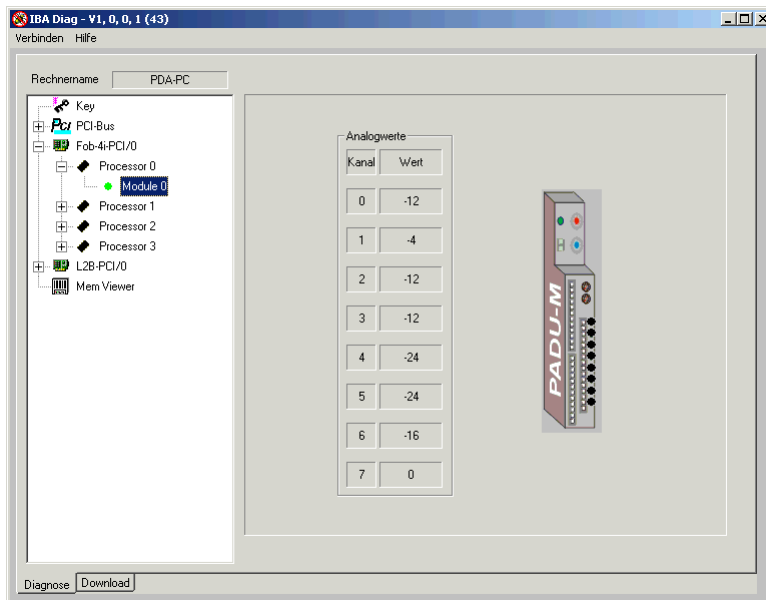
IBA Diag - V1, 0, 0, 1 (43)

Verbinden Hilfe

Rechnername PDA-PC

Key
PCI-Bus
Fob-4i-PCI/0
Processor 0
Module 0
Processor 1
Processor 2
Processor 3
L2B-PCI/0
Mem Viewer

Analogwerte

| Kanal | Wert |
|---|---|
| 0 | -12 |
| 1 | -4 |
| 2 | -12 |
| 3 | -12 |
| 4 | -24 |
| 5 | -24 |
| 6 | -16 |
| 7 | 0 |

PADU-M

Diagnose Download